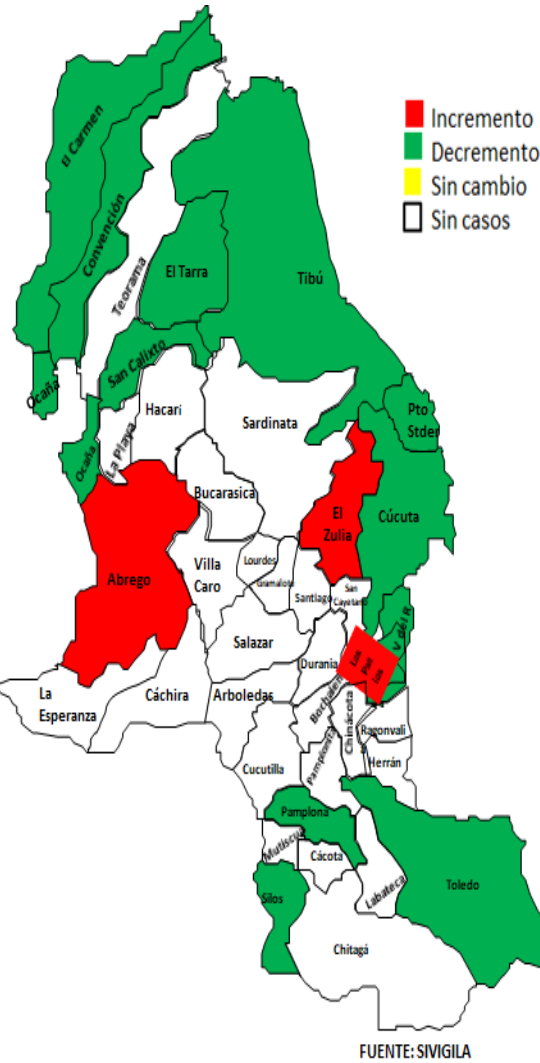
Incremento
Decremento
Sin cambio
Sin casos

Il Carmen
Convención
Teorama
El Tarra
Tibú
Ocaña
San Calixto
Ocaña
La Playa
Hacarí
Sardinata
Pto Stder
Bucarasica
El Zulia
Cúcuta
Abrego
Villa Caro
Lourdes
Gramalote
Santiago
San Cayetano
Salazar
Durania
Los Pat ios
V del R
La Esperanza
Cáchira
Arboledas
Bochalema
Chinácota
Ragonvali
Herrán
Pamplonita
Cucutilla
Pamplona
Mutiscua
Cácota
Silos
Labateca
Toledo
Chitagá

FUENTE: SIVIGILA